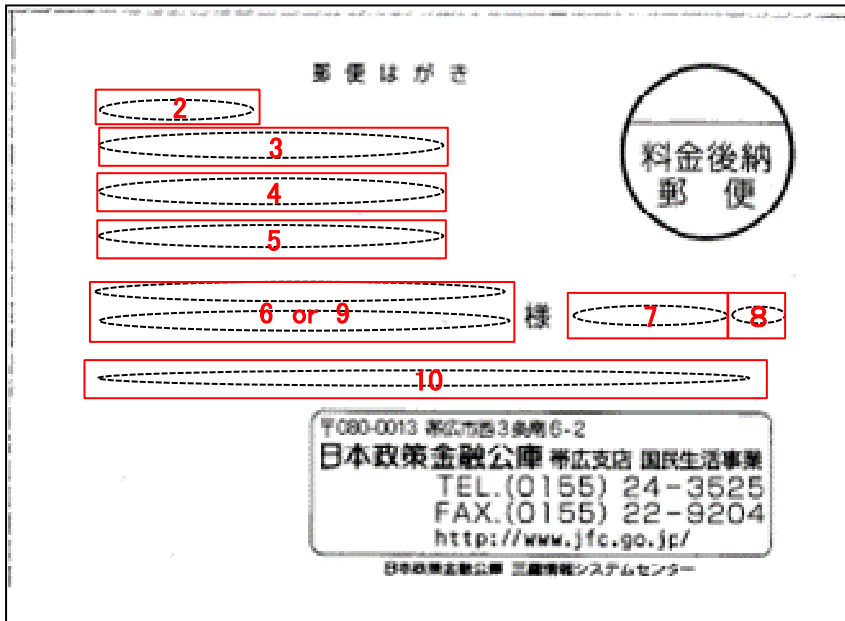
郵便はがき

料金後納
郵便

2
3
4
5
6 or 9
様
7
8
10

〒080-0013 帯広市西3条南6-2
日本政策金融公庫 帯広支店 国民生活事業
TEL.(0155) 24-3525
FAX.(0155) 22-9204
http://www.jfc.go.jp/

日本政策金融公庫 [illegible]システムセンター